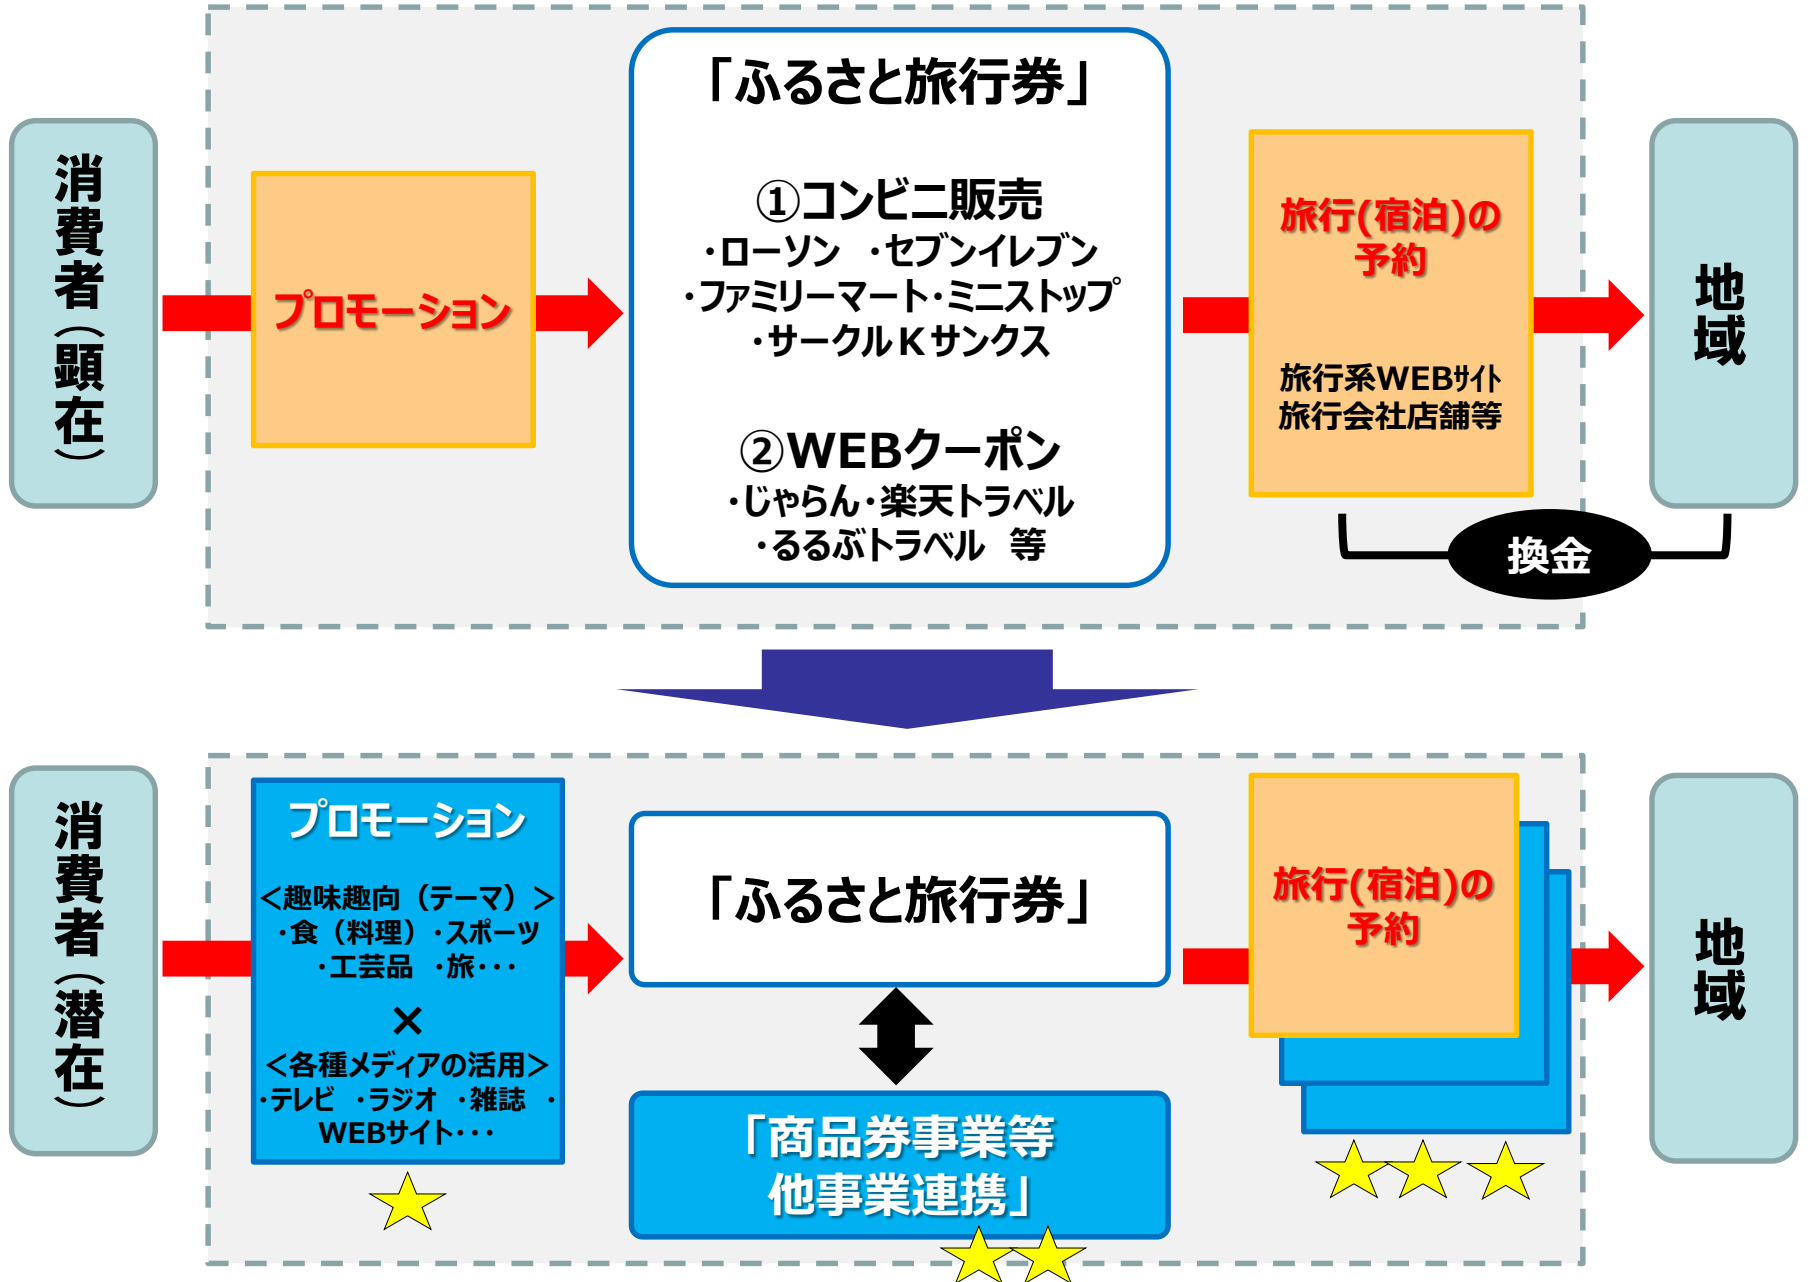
消費者（顕在）

プロモーション

「ふるさと旅行券」

①コンビニ販売
・ローソン ・セブンイレブン
・ファミリーマート・ミニストップ
・サークルＫサンクス

②WEBクーポン
・じゃらん・楽天トラベル
・るるぶトラベル 等

旅行(宿泊)の予約

旅行系WEBサイト
旅行会社店舗等

換金

地域

消費者（潜在）

プロモーション

＜趣味趣向（テーマ）＞
・食（料理）・スポーツ
・工芸品 ・旅・・・
×
＜各種メディアの活用＞
・テレビ ・ラジオ ・雑誌 ・WEBサイト・・・

「ふるさと旅行券」

「商品券事業等
他事業連携」

旅行(宿泊)の予約

地域